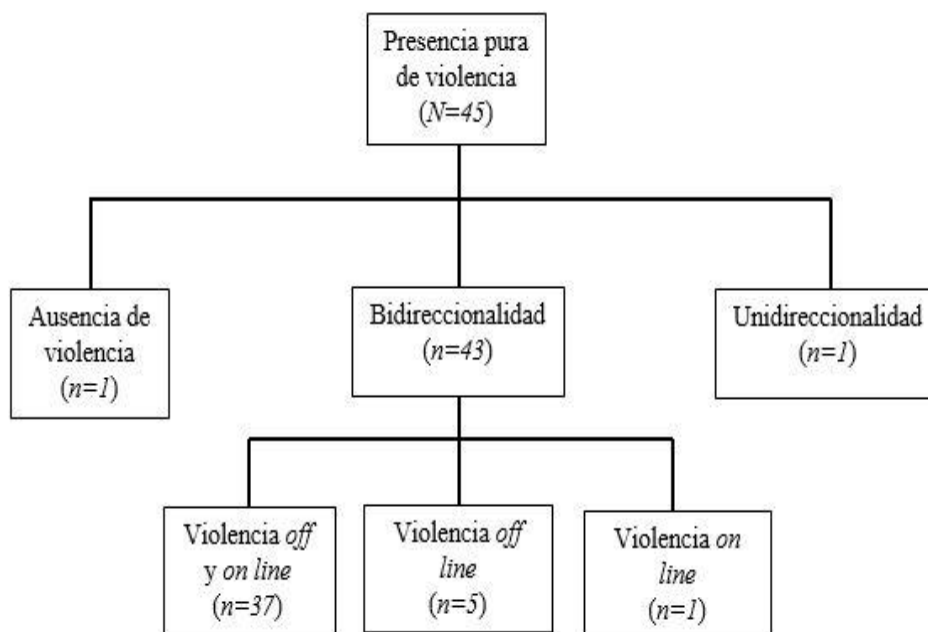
Presencia pura de violencia ($N=45$)

Ausencia de violencia ($n=1$)

Bidireccionalidad ($n=43$)

Unidireccionalidad ($n=1$)

Violencia *off* y *on line* ($n=37$)

Violencia *off line* ($n=5$)

Violencia *on line* ($n=1$)